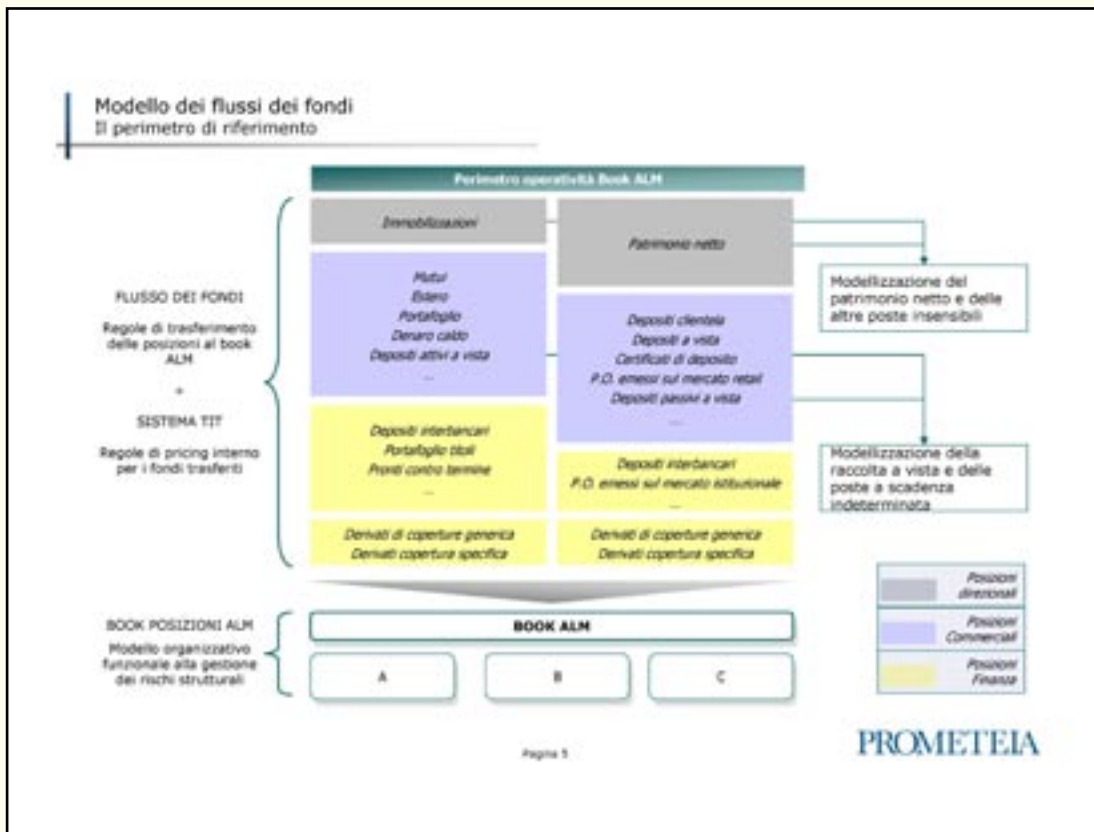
Modello dei flussi dei fondi
Il perimetro di riferimento

Perimetro operatività Book ALM

FLUSSO DEI FONDI

Regole di trasferimento delle posizioni al book ALM

+

SISTEMA TIT

Regole di pricing interno per i fondi trasferiti

Immobilizzazioni

Mutui
Estero
Portafoglio
Denaro caldo
Depositi attivi a vista
...

Depositi interbancari
Portafoglio titoli
Pronti contro termine
...

Derivati di copertura generica
Derivati copertura specifica

Patrimonio netto

Depositi clientela
Depositi a vista
Certificati di deposito
P.O. emessi sul mercato retail
Depositi passivi a vista
...

Depositi interbancari
P.O. emessi sul mercato istituzionale
...

Derivati di copertura generica
Derivati copertura specifica

Modellizzazione del patrimonio netto e delle altre poste insensibili

Modellizzazione della raccolta a vista e delle poste a scadenza indeterminata

BOOK POSIZIONI ALM

Modello organizzativo funzionale alla gestione dei rischi strutturali

BOOK ALM

A

B

C

Posizioni direzionali

Posizioni Commerciali

Posizioni Finanza

Pagina 5

PROMETEIA